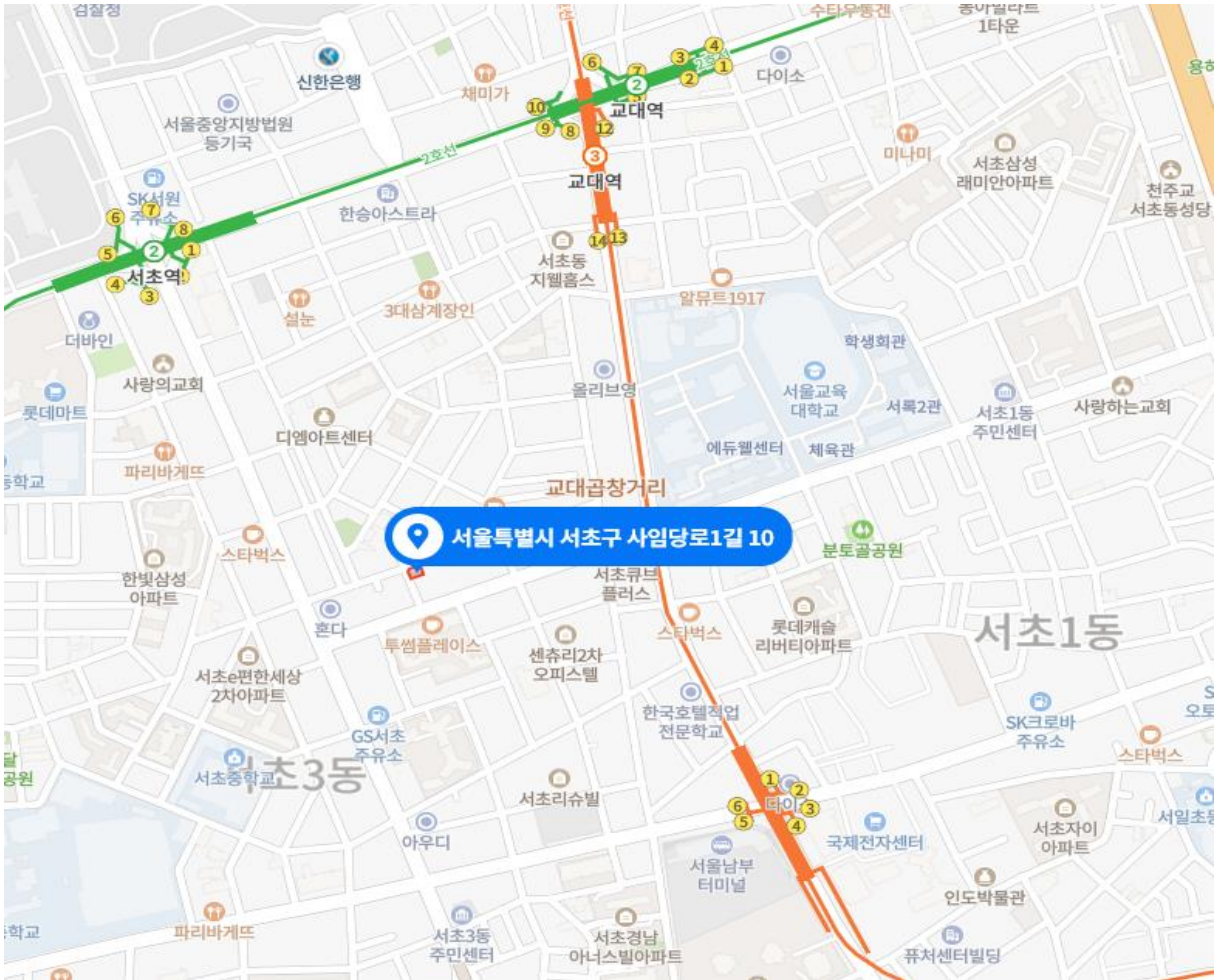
검찰청
수타우동켄
동아빌라트
1타운
용허
신한은행
채미가
6
7
3
4
2
1
2
2호선
다이소
서울중앙지방법원
등기국
10
9
8
12
교대역
미나미
서초삼성
래미안아파트
천주교
서초동성당
2호선
3
교대역
SK서원
주유소
6
7
8
5
2
1
서초역
4
3
한승아스트라
14
13
서초동
지웰홈스
알뮤트1917
설눈
3대삼계장인
더바인
사랑의교회
올리브영
학생회관
서울교육
대학교
서록2관
서초1동
주민센터
사랑하는교회
롯데마트
디엠아트센터
에듀웰센터
체육관
파리바게뜨
등학교
교대곱창거리
서울특별시 서초구 사임당로1길 10
분토골공원
스타벅스
한빛삼성
아파트
서초큐브
플러스
혼다
투썸플레이스
스타벅스
롯데캐슬
리버티아파트
서초1동
센츄리2차
오피스텔
서초e편한세상
2차아파트
한국호텔직업
전문학교
GS서초
주유소
SK크로바
주유소
S
오토
스타벅스
공원
서초중학교
서초3동
1
2
다이소
3
6
5
4
서초리슈빌
서일초등
아우디
국제전자센터
서초자이
아파트
서울남부
터미널
인도박물관
학교
파리바게뜨
서초3동
주민센터
서초경남
아너스빌아파트
퓨처센터빌딩